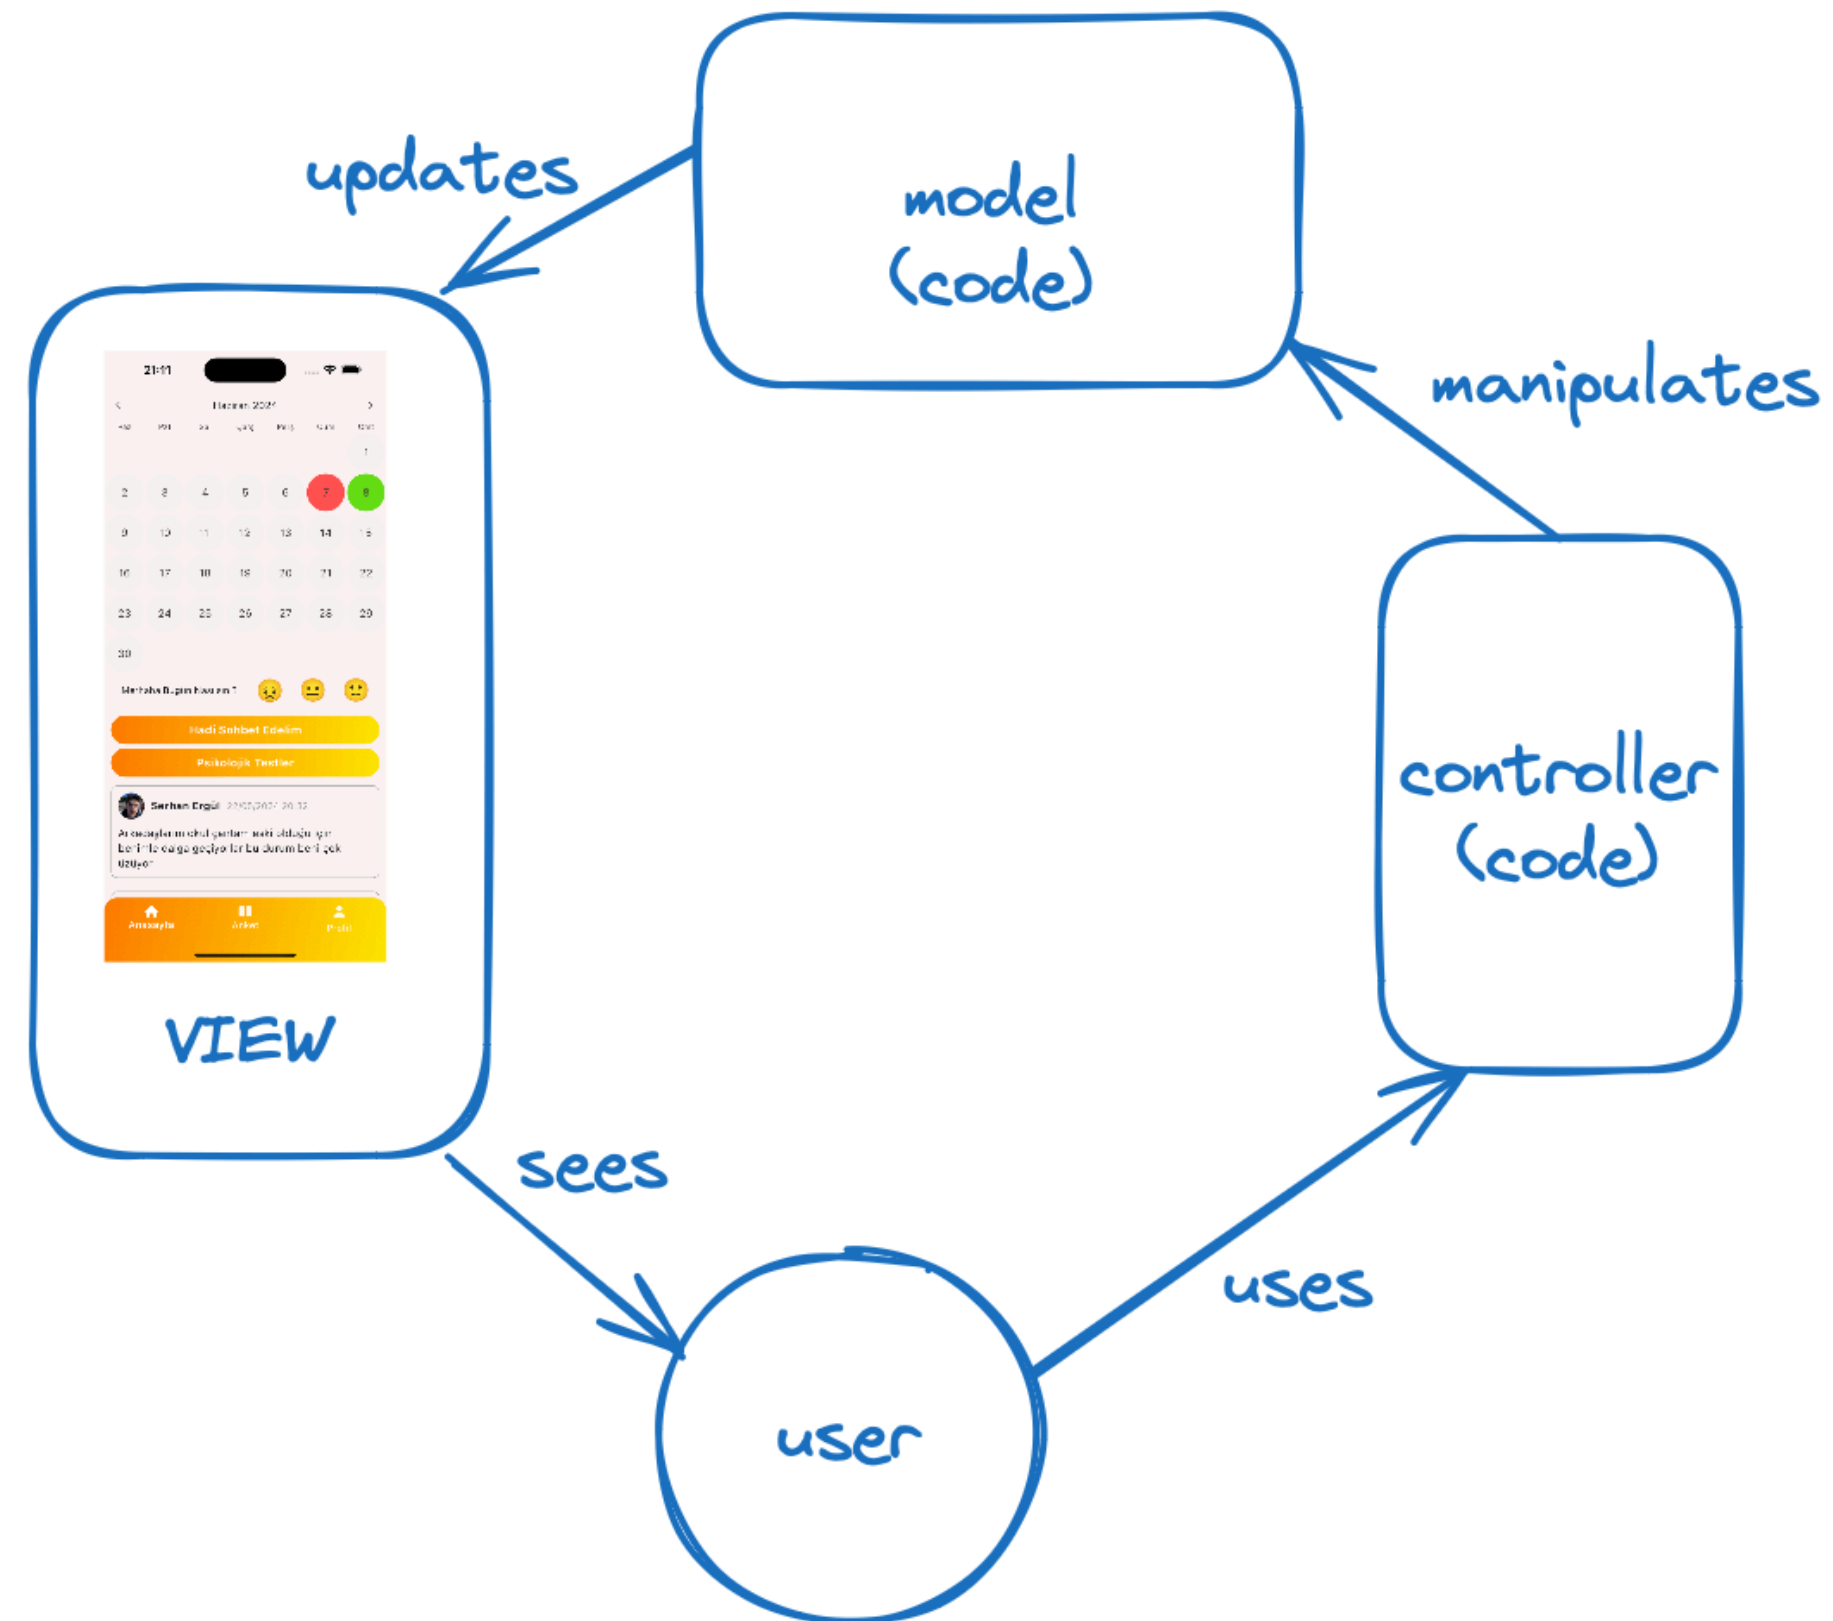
updates

model
(code)

manipulates

21:11

Haziran 2024

1

2 3 4 5 6 7 8

9 10 11 12 13 14 15

16 17 18 19 20 21 22

23 24 25 26 27 28 29

30

Merhaba Bugün Nasılsın?

Hadi Sohbet Edelim

Psikolojik Testler

Serhan Ergül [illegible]

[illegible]

Anasayfa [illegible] Profil

VIEW

controller
(code)

sees

uses

user